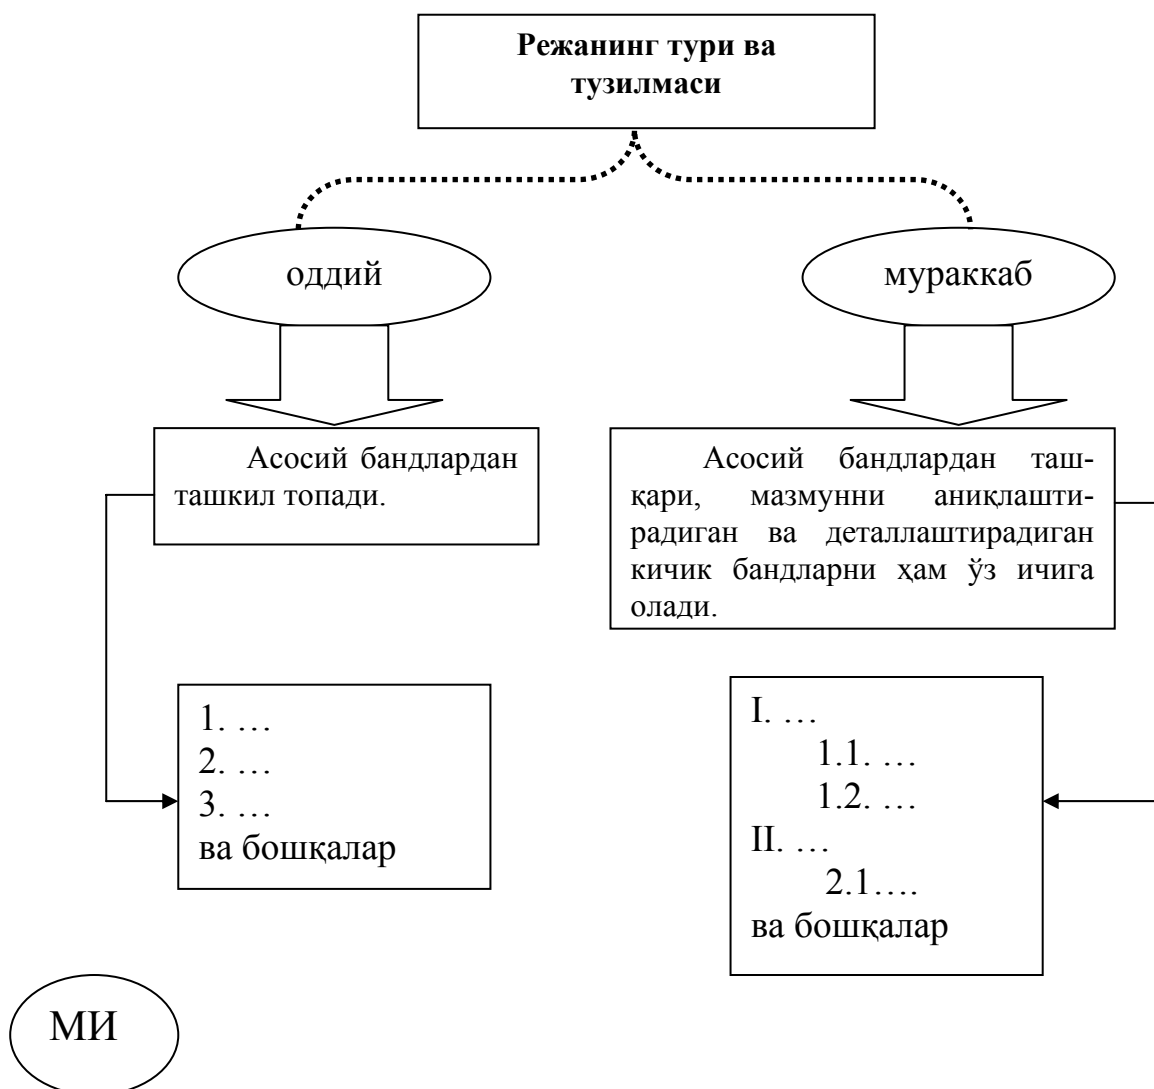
Режанинг тури ва тузилмаси

оддий

мураккаб

Асосий бандлардан ташкил топади.

Асосий бандлардан ташқари, мазмунни аниқлаштирадиган ва деталлаштирадиган кичик бандларни ҳам ўз ичига олади.

1. …
2. …
3. …
ва бошқалар

I. …
1.1. …
1.2. …
II. …
2.1….
ва бошқалар

МИ